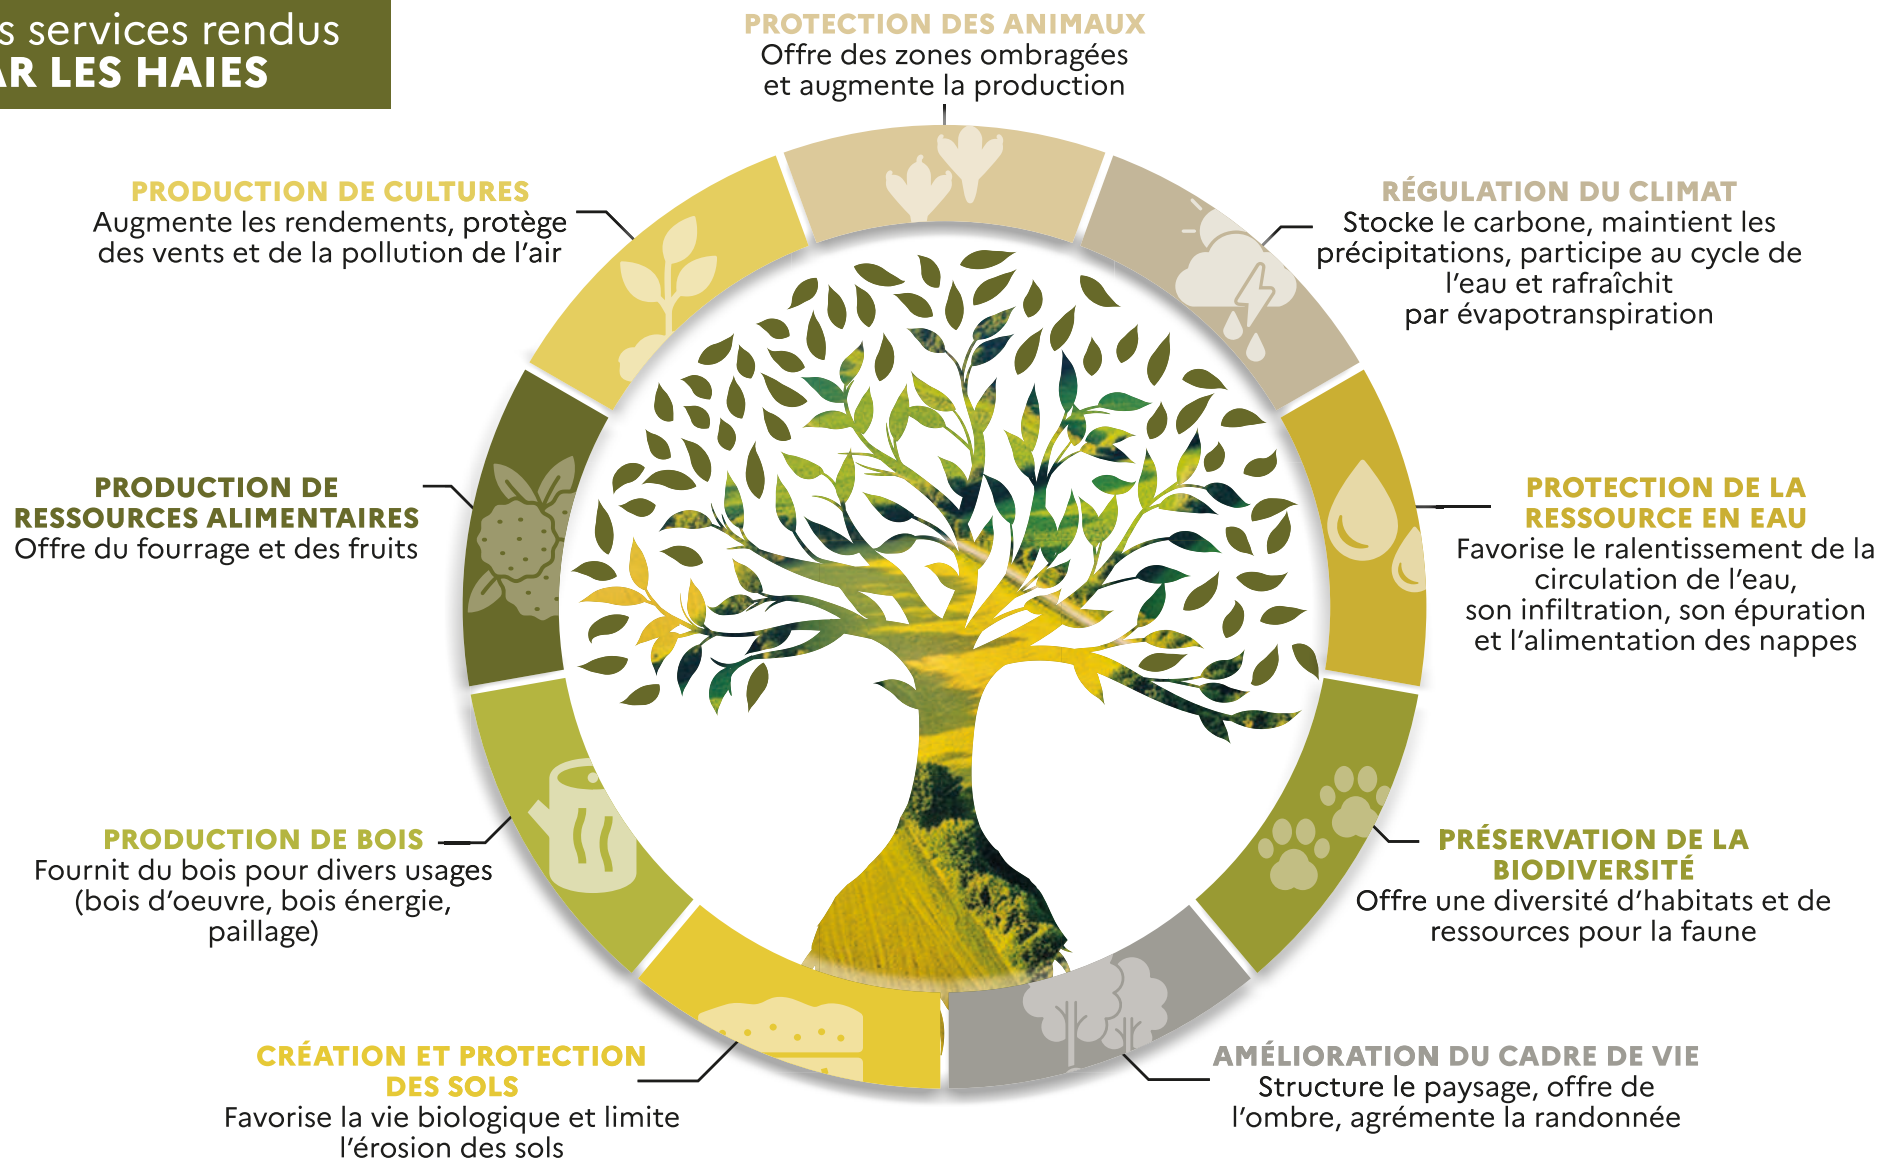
s services rendus
AR LES HAIES

PROTECTION DES ANIMAUX
Offre des zones ombragées et augmente la production

PRODUCTION DE CULTURES
Augmente les rendements, protège des vents et de la pollution de l'air

RÉGULATION DU CLIMAT
Stocke le carbone, maintient les précipitations, participe au cycle de l'eau et rafraîchit par évapotranspiration

PRODUCTION DE RESSOURCES ALIMENTAIRES
Offre du fourrage et des fruits

PROTECTION DE LA RESSOURCE EN EAU
Favorise le ralentissement de la circulation de l'eau, son infiltration, son épuration et l'alimentation des nappes

PRODUCTION DE BOIS
Fournit du bois pour divers usages (bois d'oeuvre, bois énergie, paillage)

PRÉSERVATION DE LA BIODIVERSITÉ
Offre une diversité d'habitats et de ressources pour la faune

CRÉATION ET PROTECTION DES SOLS
Favorise la vie biologique et limite l'érosion des sols

AMÉLIORATION DU CADRE DE VIE
Structure le paysage, offre de l'ombre, agrémente la randonnée